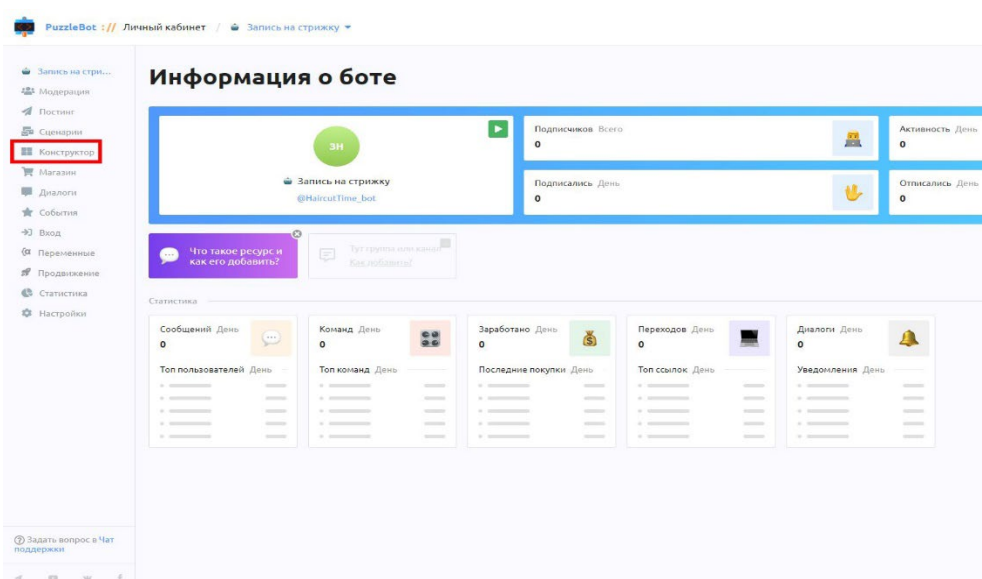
PuzzleBot :// Личный кабинет / Запись на стрижку ▾

Запись на стри...
Модерация
Постинг
Сценарии
Конструктор
Магазин
Диалоги
События
Вход
Переменные
Продвижение
Статистика
Настройки

Задать вопрос в Чат поддержки

Информация о боте

ЗН
Запись на стрижку
@HaircutTime_bot

Подписчиков Всего
0

Активность День
0

Подписались День
0

Отписались День
0

Что такое ресурс и как его добавить?

Тут группа или канал
Как добавить?

Статистика

Сообщений День
0
Топ пользователей День

Команд День
0
Топ команд День

Заработано День
0
Последние покупки День

Переходов День
0
Топ ссылок День

Диалоги День
0
Уведомления День